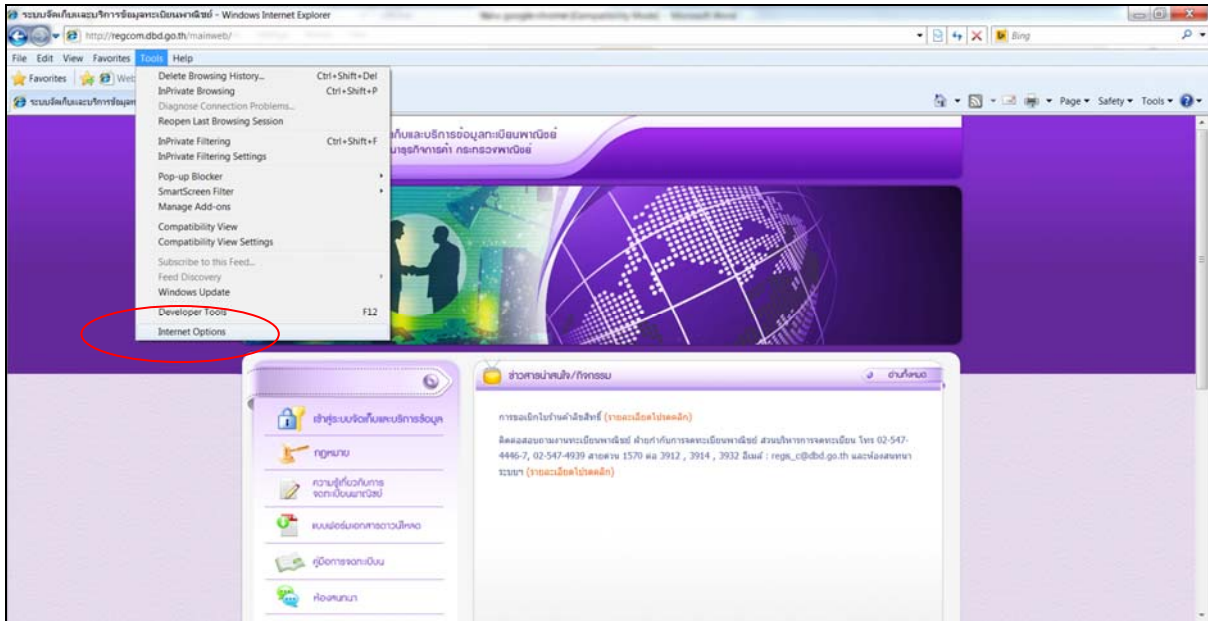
ระบบจัดเก็บและบริการข้อมูลทะเบียนพาณิชย์ - Windows Internet Explorer

http://regcom.dbd.go.th/mainweb/

Bing

File Edit View Favorites Tools Help

Favorites

ระบบจัดเก็บและบริการข้อมูล

Page ▾ Safety ▾ Tools ▾

Delete Browsing History... Ctrl+Shift+Del
InPrivate Browsing Ctrl+Shift+P
Diagnose Connection Problems...
Reopen Last Browsing Session
InPrivate Filtering Ctrl+Shift+F
InPrivate Filtering Settings
Pop-up Blocker
SmartScreen Filter
Manage Add-ons
Compatibility View
Compatibility View Settings
Subscribe to this Feed...
Feed Discovery
Windows Update
Developer Tools F12
Internet Options

...เก็บและบริการข้อมูลทะเบียนพาณิชย์
...มธุรกิจการค้า กระทรวงพาณิชย์

เข้าสู่ระบบจัดเก็บและบริการข้อมูล
กฎหมาย
ความรู้เกี่ยวกับการจดทะเบียนพาณิชย์
แบบฟอร์มเอกสารดาวน์โหลด
คู่มือการจดทะเบียน
ห้องสนทนา

ข่าวสารประชาสัมพันธ์/กิจกรรม
อ่านทั้งหมด

การขอเลิกใช้ร้านค้าลิขสิทธิ์ (รายละเอียดโปรดคลิก)

ติดต่อสอบถามงานทะเบียนพาณิชย์ ฝ่ายกำกับการจดทะเบียนพาณิชย์ ส่วนบริหารการจดทะเบียน โทร 02-547-4446-7, 02-547-4939 สายตรง 1570 ต่อ 3912 , 3914 , 3932 อีเมล์ : regis_c@dbd.go.th และห้องสนทนา ระบบฯ (รายละเอียดโปรดคลิก)